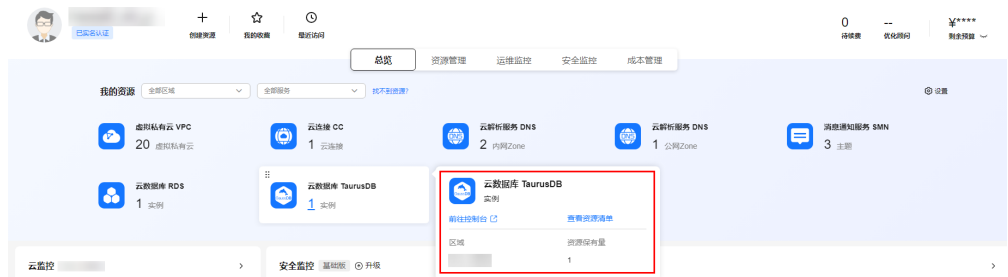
已实名认证

创建资源　我的收藏　最近访问

0 待续费　-- 优化顾问　¥**** 剩余预算

总览　资源管理　运维监控　安全监控　成本管理

我的资源　全部区域　全部服务　找不到资源?

设置

虚拟私有云 VPC
20 虚拟私有云

云连接 CC
1 云连接

云解析服务 DNS
2 内网Zone

云解析服务 DNS
1 公网Zone

消息通知服务 SMN
3 主题

云数据库 RDS
1 实例

云数据库 TaurusDB
1 实例

云数据库 TaurusDB
实例

前往控制台　查看资源清单

区域　资源保有量

1

云监控

安全监控　基础版　升级